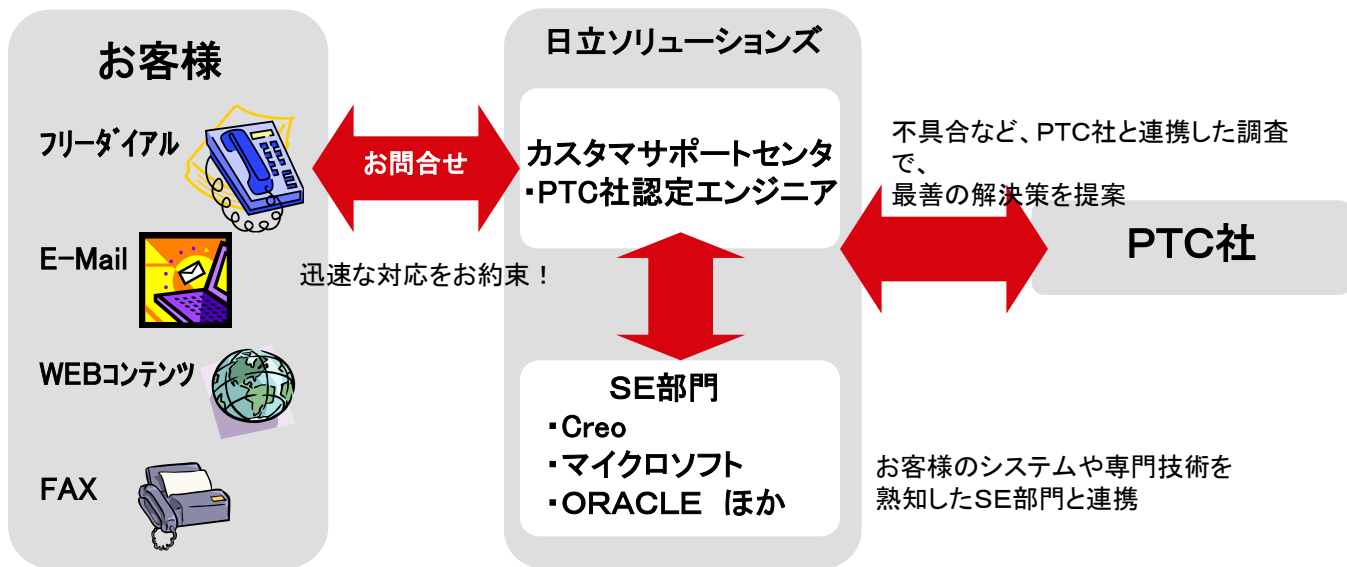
お客様

フリーダイアル

E-Mail

WEBコンテンツ

FAX

お問合せ

迅速な対応をお約束！

日立ソリューションズ

カスタマサポートセンタ
・PTC社認定エンジニア

SE部門
・Creo
・マイクロソフト
・ORACLE ほか

不具合など、PTC社と連携した調査で、
最善の解決策を提案

PTC社

お客様のシステムや専門技術を
熟知したSE部門と連携